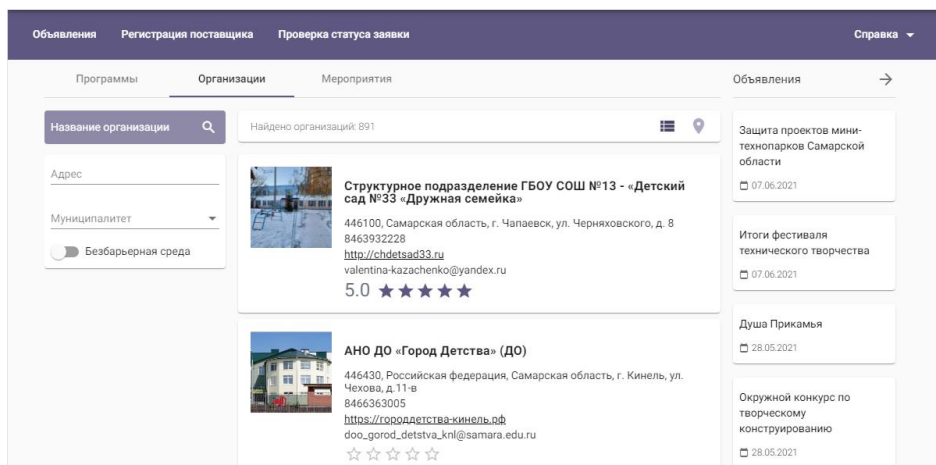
Объявления Регистрация поставщика Проверка статуса заявки

Справка

Программы Организации Мероприятия

Объявления

Название организации

Адрес

Муниципалитет

Безбарьерная среда

Найдено организаций: 891

Структурное подразделение ГБОУ СОШ №13 - «Детский сад №33 «Дружная семейка»

446100, Самарская область, г. Чапаевск, ул. Черняховского, д. 8
8463932228
http://chdetsad33.ru
valentina-kazachenko@yandex.ru
5.0 ★★★★★

АНО ДО «Город Детства» (ДО)

446430, Российская федерация, Самарская область, г. Кинель, ул. Чехова, д.11-в
8466363005
https://городдетства-кинель.рф
doo_gorod_detstva_knl@samara.edu.ru
☆☆☆☆☆

Защита проектов мини-технопарков Самарской области
07.06.2021

Итоги фестиваля технического творчества
07.06.2021

Душа Прикамья
28.05.2021

Окружной конкурс по творческому конструированию
28.05.2021